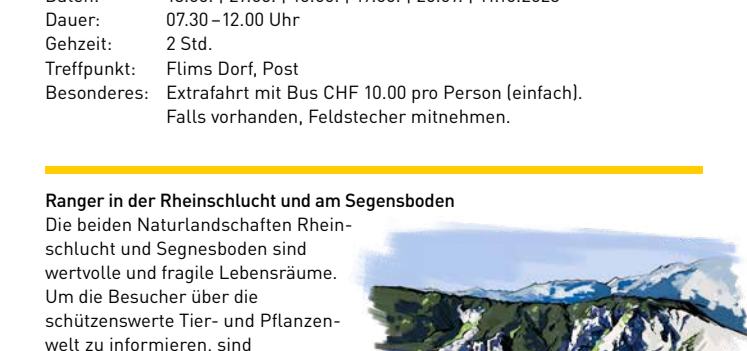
Daten: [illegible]
Dauer: 07.30 – 12.00 Uhr
Gehzeit: 2 Std.
Treffpunkt: Flims Dorf, Post
Besonderes: Extrafahrt mit Bus CHF 10.00 pro Person (einfach). Falls vorhanden, Feldstecher mitnehmen.

Ranger in der Rheinschlucht und am Segensboden
Die beiden Naturlandschaften Rheinschlucht und Segnesboden sind wertvolle und fragile Lebensräume. Um die Besucher über die schützenswerte Tier- und Pflanzenwelt zu informieren, sind